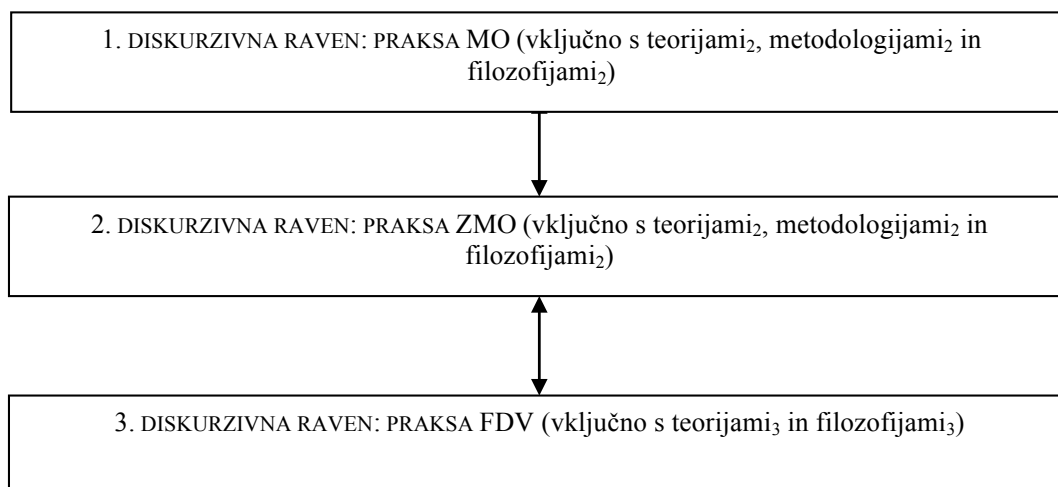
1. DISKURZIVNA RAVEN: PRAKSA MO (vključno s teorijami$_2$, metodologijami$_2$ in filozofijami$_2$)

2. DISKURZIVNA RAVEN: PRAKSA ZMO (vključno s teorijami$_2$, metodologijami$_2$ in filozofijami$_2$)

3. DISKURZIVNA RAVEN: PRAKSA FDV (vključno s teorijami$_3$ in filozofijami$_3$)